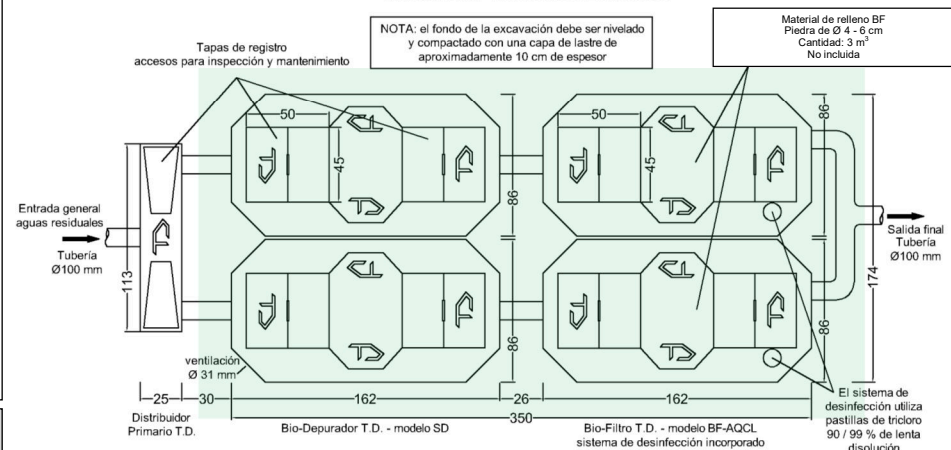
NOTA: el fondo de la excavación debe ser nivelado y compactado con una capa de lastre de aproximadamente 10 cm de espesor

Material de relleno BF
Piedra de Ø 4 - 6 cm
Cantidad: 3 m$^3$
No incluida

Tapas de registro
accesos para inspección y mantenimiento

50
45
50
45
86
86
86
86
113
174

Entrada general aguas residuales
Tubería Ø100 mm

Salida final
Tubería
Ø100 mm

ventilación
Ø 31 mm

25
30
162
26
162
350

Distribuidor Primario T.D.

Bio-Depurador T.D. - modelo SD

Bio-Filtro T.D. - modelo BF-AQCL
sistema de desinfección incorporado

El sistema de desinfección utiliza pastillas de tricloro 90 / 99 % de lenta disolución